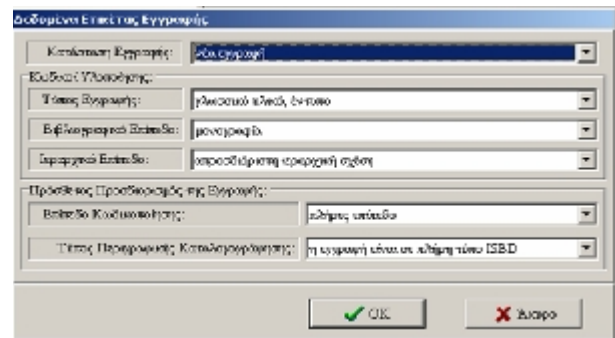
Δεδομένα Ετικέτας Εγγραφής

Κατάσταση Εγγραφής: | νέα εγγραφή

Κωδικοί Υλοποίησης

Τύπος Εγγραφής: | γλωσσικό υλικό, έντυπο

Βιβλιογραφικό Επίπεδο: | μονογραφία

Ιεραρχικό Επίπεδο: | απροσδιόριστη ιεραρχική σχέση

Πρόσθετος Προσδιορισμός της Εγγραφής

Επίπεδο Κωδικοποίησης: | πλήρες επίπεδο

Τύπος Περιγραφικής Καταλογογράφησης: | η εγγραφή είναι σε πλήρη τύπο ISBD

OK

Άκυρο